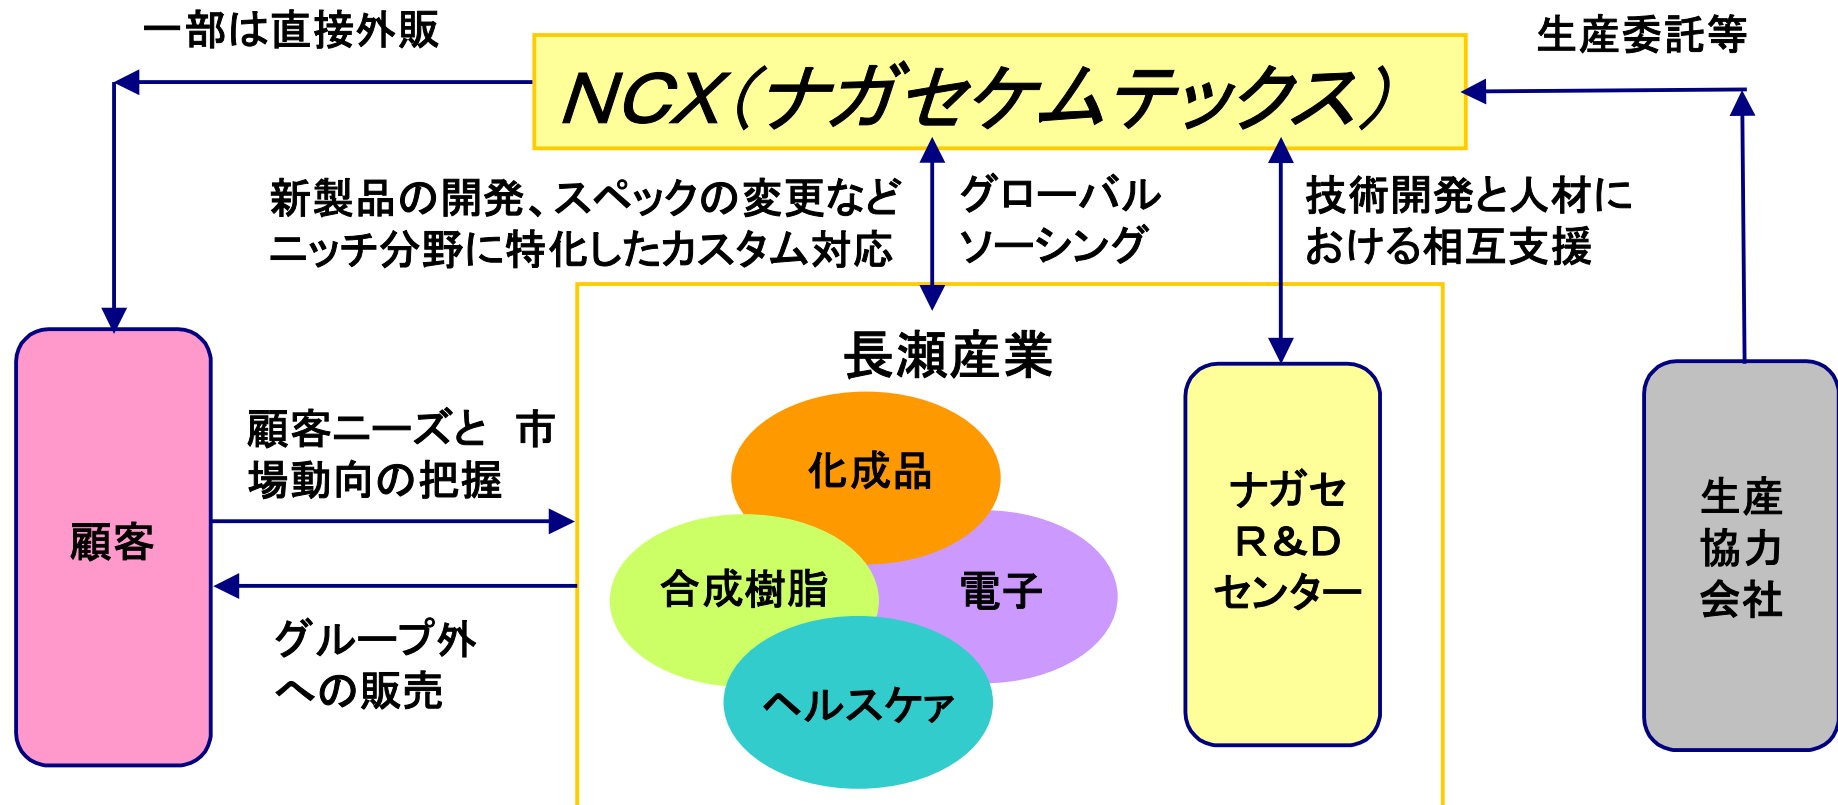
一部は直接外販

NCX（ナガセケムテックス）

生産委託等

新製品の開発、スペックの変更など
ニッチ分野に特化したカスタム対応

グローバル
ソーシング

技術開発と人材に
おける相互支援

長瀬産業

顧客ニーズと 市
場動向の把握

顧客

化成品

合成樹脂

電子

ヘルスケア

ナガセ
R&D
センター

生産
協力
会社

グループ外
への販売